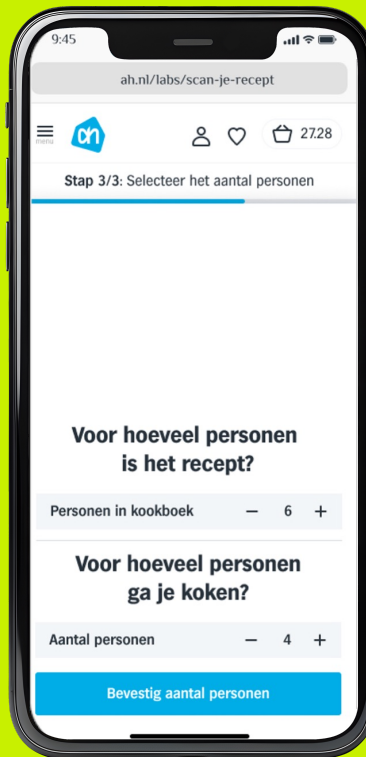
9:45

ah.nl/labs/scan-je-recept

menu

27.28

Stap 3/3: Selecteer het aantal personen

Voor hoeveel personen is het recept?

Personen in kookboek − 6 +

Voor hoeveel personen ga je koken?

Aantal personen − 4 +

Bevestig aantal personen